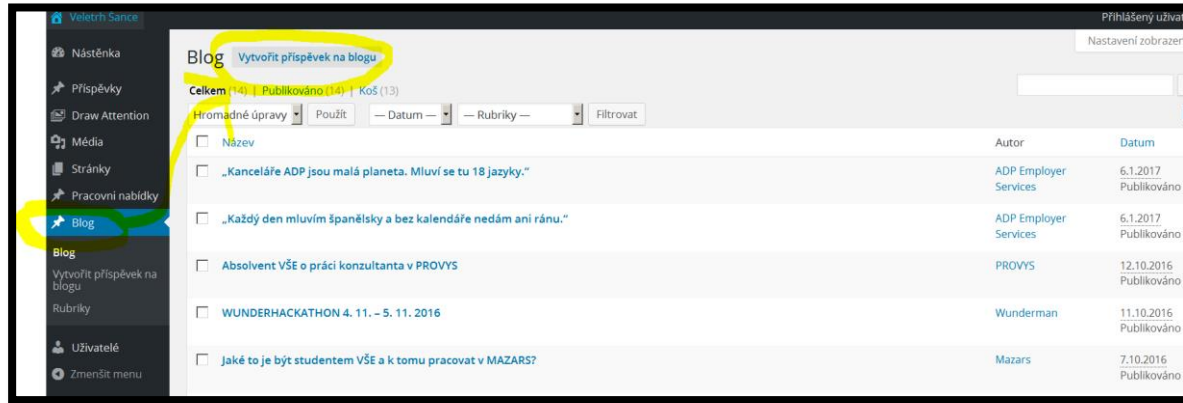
Veletrh Šance
Přihlášený uživat
Nástěnka
Příspěvky
Draw Attention
Média
Stránky
Pracovní nabídky
Blog
Blog
Vytvořit příspěvek na blogu
Rubriky
Uživatelé
Zmenšit menu

Nastavení zobrazen

Blog Vytvořit příspěvek na blogu

Celkem (14) | Publikováno (14) | Koš (13)

Hromadné úpravy Použít — Datum — — Rubriky — Filtrovat

| | Název | Autor | Datum |
|---|---|---|---|
| | „Kanceláře ADP jsou malá planeta. Mluví se tu 18 jazyky." | ADP Employer Services | 6.1.2017 Publikováno |
| | „Každý den mluvím španělsky a bez kalendáře nedám ani ránu." | ADP Employer Services | 6.1.2017 Publikováno |
| | Absolvent VŠE o práci konzultanta v PROVYS | PROVYS | 12.10.2016 Publikováno |
| | WUNDERHACKATHON 4. 11. – 5. 11. 2016 | Wunderman | 11.10.2016 Publikováno |
| | Jaké to je být studentem VŠE a k tomu pracovat v MAZARS? | Mazars | 7.10.2016 Publikováno |